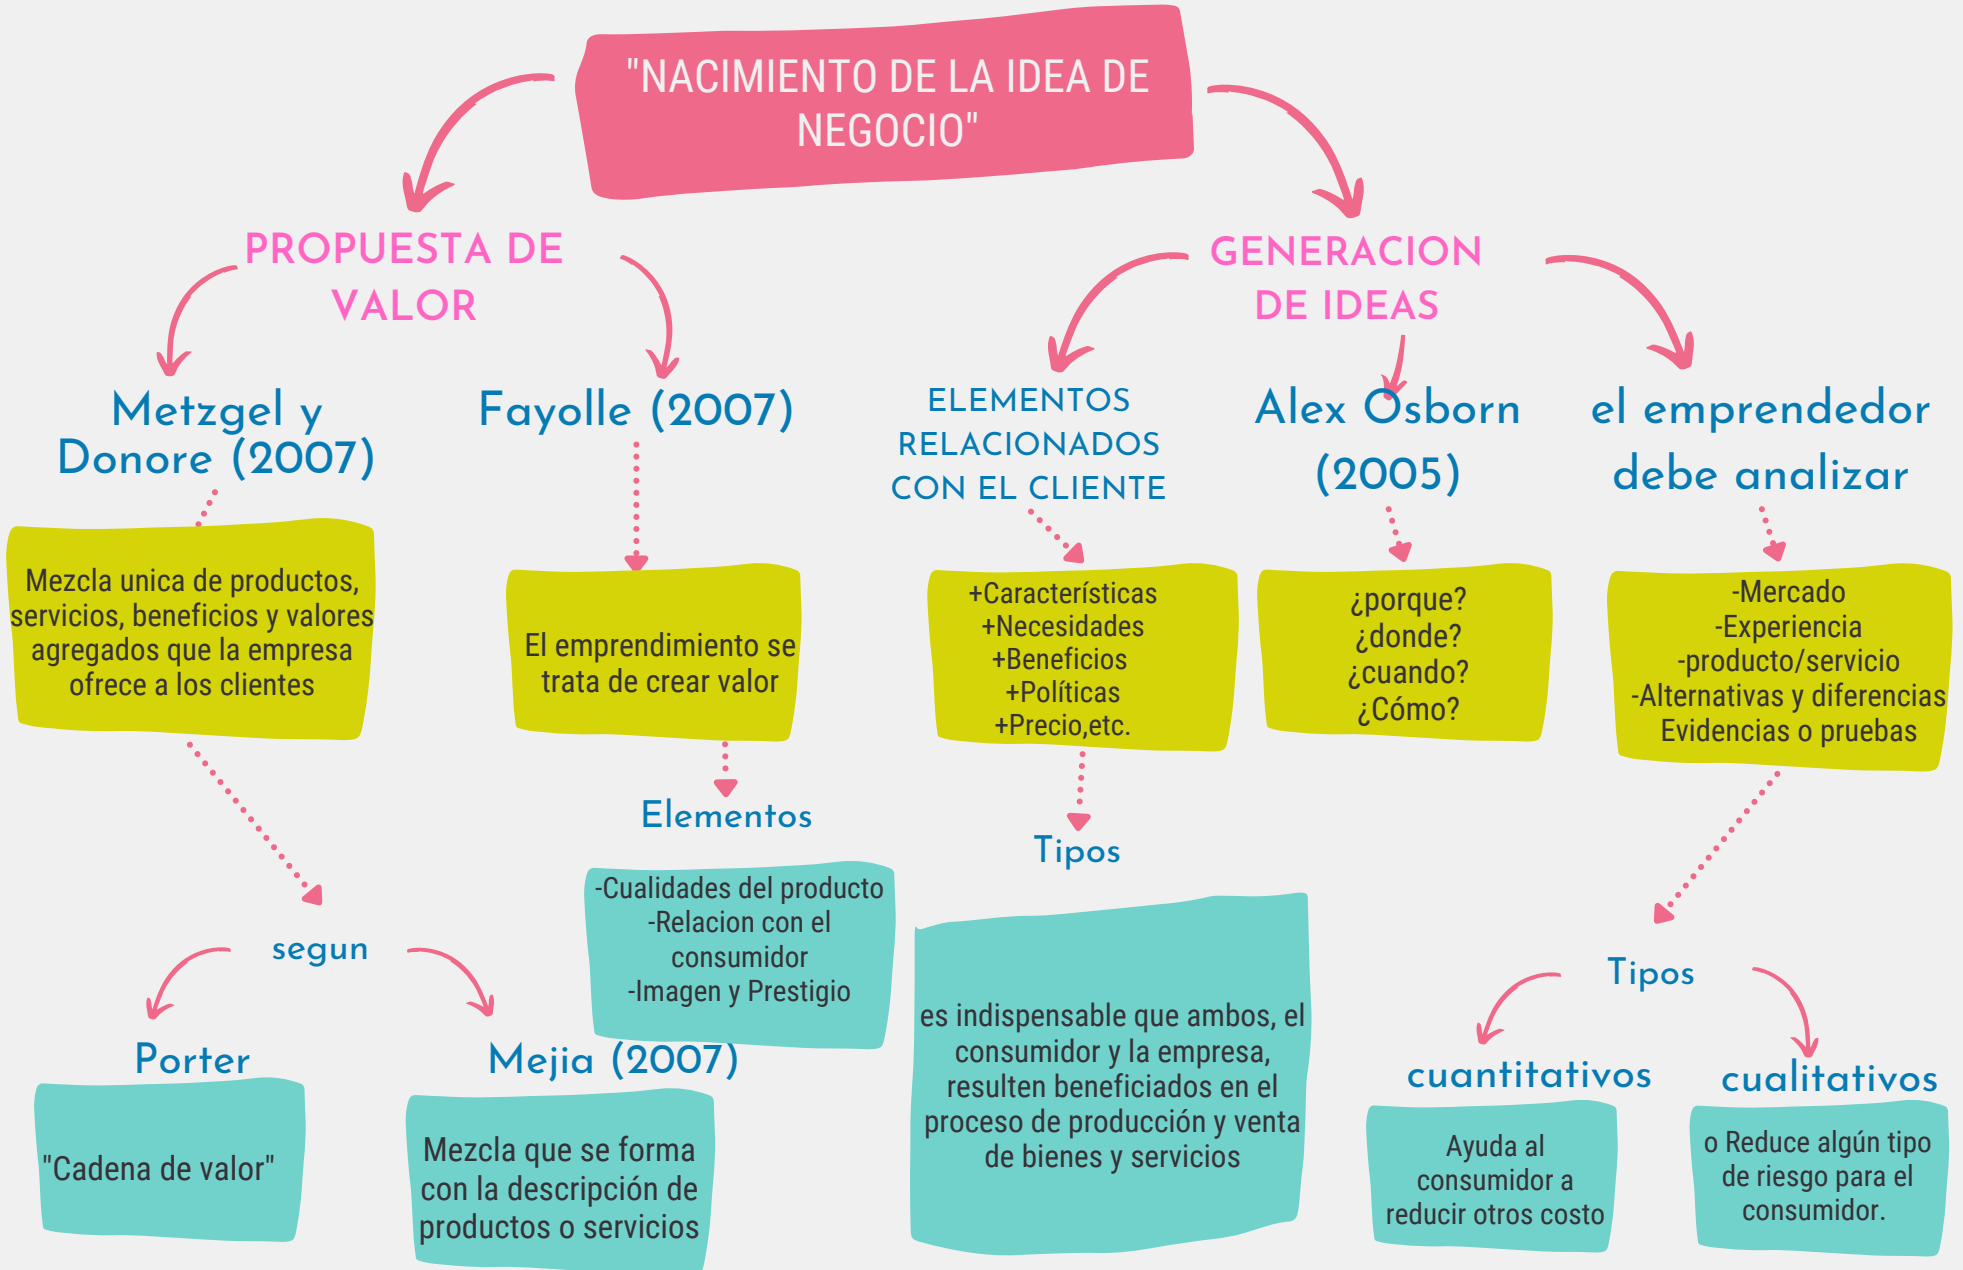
"NACIMIENTO DE LA IDEA DE NEGOCIO"

PROPUESTA DE VALOR

Metzgel y Donore (2007)

Mezcla unica de productos, servicios, beneficios y valores agregados que la empresa ofrece a los clientes

segun

Porter

"Cadena de valor"

Mejia (2007)

Mezcla que se forma con la descripción de productos o servicios

Fayolle (2007)

El emprendimiento se trata de crear valor

Elementos

-Cualidades del producto
-Relacion con el consumidor
-Imagen y Prestigio

GENERACION DE IDEAS

ELEMENTOS RELACIONADOS CON EL CLIENTE

+Características
+Necesidades
+Beneficios
+Políticas
+Precio,etc.

Tipos

es indispensable que ambos, el consumidor y la empresa, resulten beneficiados en el proceso de producción y venta de bienes y servicios

Alex Osborn (2005)

¿porque?
¿donde?
¿cuando?
¿Cómo?

el emprendedor debe analizar

-Mercado
-Experiencia
-producto/servicio
-Alternativas y diferencias
Evidencias o pruebas

Tipos

cuantitativos

Ayuda al consumidor a reducir otros costo

cualitativos

o Reduce algún tipo de riesgo para el consumidor.